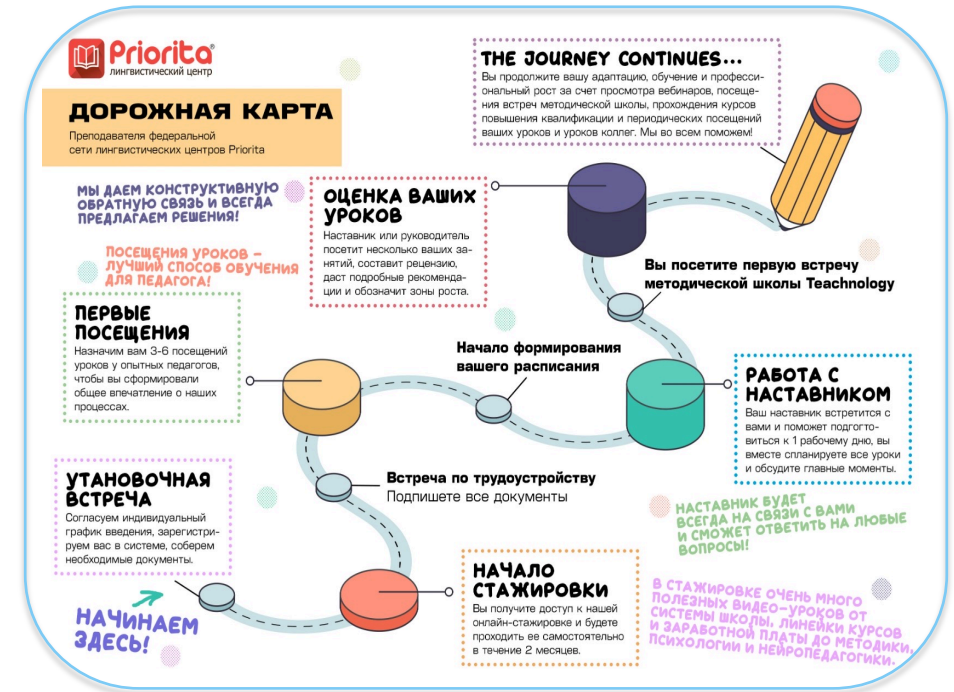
Priorita
лингвистический центр

ДОРОЖНАЯ КАРТА
Преподавателя федеральной сети лингвистических центров Priorita

THE JOURNEY CONTINUES...
Вы продолжите вашу адаптацию, обучение и профессиональный рост за счет просмотра вебинаров, посещения встреч методической школы, прохождения курсов повышения квалификации и периодических посещений ваших уроков и уроков коллег. Мы во всем поможем!

МЫ ДАЕМ КОНСТРУКТИВНУЮ ОБРАТНУЮ СВЯЗЬ И ВСЕГДА ПРЕДЛАГАЕМ РЕШЕНИЯ!

ОЦЕНКА ВАШИХ УРОКОВ
Наставник или руководитель посетит несколько ваших занятий, составит рецензию, даст подробные рекомендации и обозначит зоны роста.

ПОСЕЩЕНИЯ УРОКОВ – ЛУЧШИЙ СПОСОБ ОБУЧЕНИЯ ДЛЯ ПЕДАГОГА!

Вы посетите первую встречу методической школы Teachnology

ПЕРВЫЕ ПОСЕЩЕНИЯ
Назначим вам 3-6 посещений уроков у опытных педагогов, чтобы вы сформировали общее впечатление о наших процессах.

Начало формирования вашего расписания

РАБОТА С НАСТАВНИКОМ
Ваш наставник встретится с вами и поможет подготовиться к 1 рабочему дню, вы вместе спланируете все уроки и обсудите главные моменты.

УТАНОВОЧНАЯ ВСТРЕЧА
Согласуем индивидуальный график введения, зарегистрируем вас в системе, соберем необходимые документы.

Встреча по трудоустройству
Подпишете все документы

НАСТАВНИК БУДЕТ ВСЕГДА НА СВЯЗИ С ВАМИ И СМОЖЕТ ОТВЕТИТЬ НА ЛЮБЫЕ ВОПРОСЫ!

НАЧИНАЕМ ЗДЕСЬ!

НАЧАЛО СТАЖИРОВКИ
Вы получите доступ к нашей онлайн-стажировке и будете проходить ее самостоятельно в течение 2 месяцев.

В СТАЖИРОВКЕ ОЧЕНЬ МНОГО ПОЛЕЗНЫХ ВИДЕО-УРОКОВ ОТ СИСТЕМЫ ШКОЛЫ, ЛИНЕЙКИ КУРСОВ И ЗАРАБОТНОЙ ПЛАТЫ ДО МЕТОДИКИ, ПСИХОЛОГИИ И НЕЙРОПЕДАГОГИКИ.